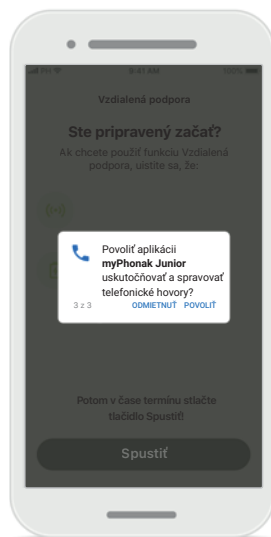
9:41 AM

Vzdialená podpora

Ste pripravený začať?

Ak chcete použiť funkciu Vzdialená podpora, uistite sa, že:

Povoliť aplikácii **myPhonak Junior** uskutočňovať a spravovať telefonické hovory?

3 z 3

ODMIETNUŤ

POVOLIŤ

Potom v čase termínu stlačte tlačidlo Spustiť!

Spustiť